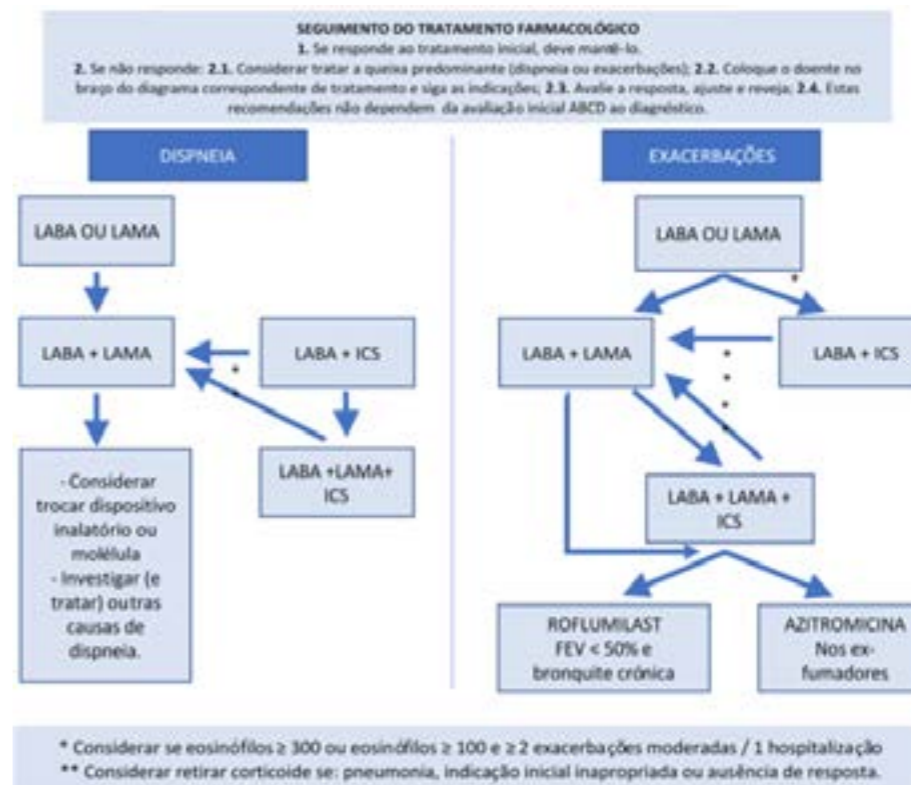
SEGUIMENTO DO TRATAMENTO FARMACOLÓGICO
1. Se responde ao tratamento inicial, deve mantê-lo.
2. Se não responde: 2.1. Considerar tratar a queixa predominante (dispneia ou exacerbações); 2.2. Coloque o doente no braço do diagrama correspondente de tratamento e siga as indicações; 2.3. Avalie a resposta, ajuste e reveja; 2.4. Estas recomendações não dependem da avaliação inicial ABCD ao diagnóstico.

DISPNEIA

LABA OU LAMA

LABA + LAMA

LABA + ICS

*

LABA +LAMA+ ICS

- Considerar trocar dispositivo inalatório ou molélula
- Investigar (e tratar) outras causas de dispneia.

EXACERBAÇÕES

LABA OU LAMA

*

LABA + LAMA

LABA + ICS

*

*

LABA + LAMA + ICS

ROFLUMILAST
FEV < 50% e bronquite crónica

AZITROMICINA
Nos ex-fumadores

* Considerar se eosinófilos ≥ 300 ou eosinófilos ≥ 100 e ≥ 2 exacerbações moderadas / 1 hospitalização
** Considerar retirar corticoide se: pneumonia, indicação inicial inapropriada ou ausência de resposta.